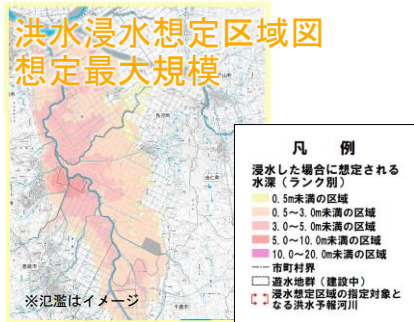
洪水浸水想定区域図
想定最大規模

凡　例

浸水した場合に想定される水深（ランク別）

0.5m未満の区域
0.5～3.0m未満の区域
3.0～5.0m未満の区域
5.0～10.0m未満の区域
10.0～20.0m未満の区域
市町村界
避水地群（建設中）
浸水想定区域の指定対象となる洪水予報河川

※氾濫はイメージ